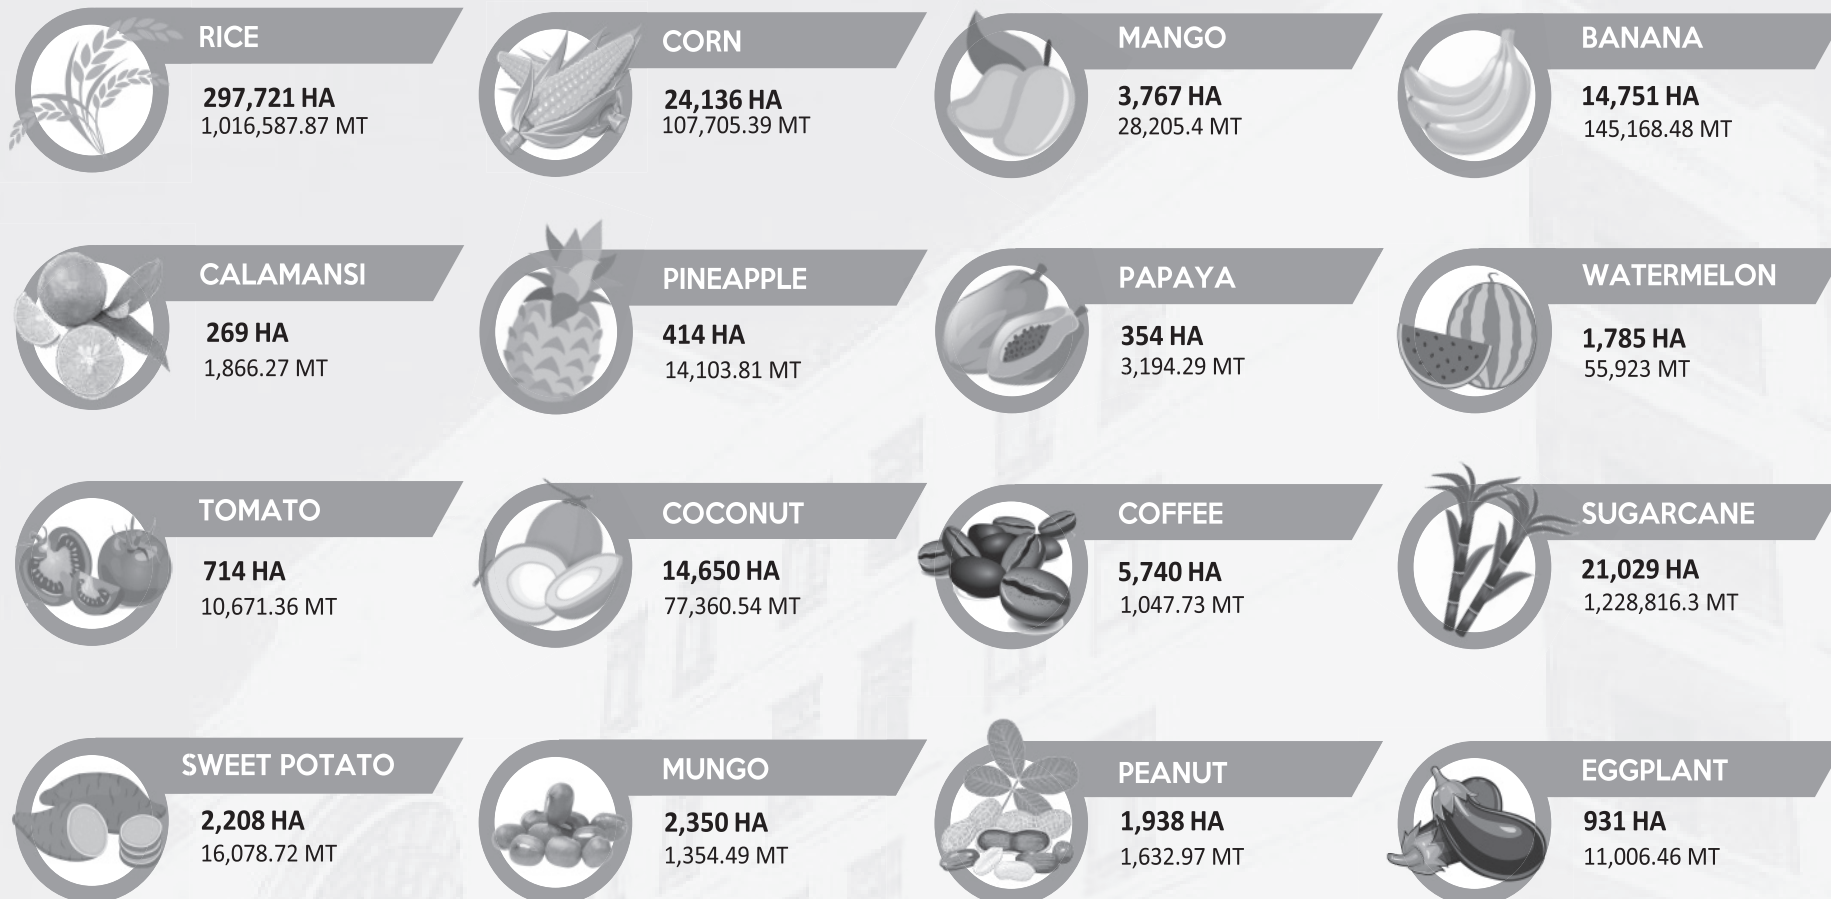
RICE
297,721 HA
1,016,587.87 MT

CORN
24,136 HA
107,705.39 MT

MANGO
3,767 HA
28,205.4 MT

BANANA
14,751 HA
145,168.48 MT

CALAMANSI
269 HA
1,866.27 MT

PINEAPPLE
414 HA
14,103.81 MT

PAPAYA
354 HA
3,194.29 MT

WATERMELON
1,785 HA
55,923 MT

TOMATO
714 HA
10,671.36 MT

COCONUT
14,650 HA
77,360.54 MT

COFFEE
5,740 HA
1,047.73 MT

SUGARCANE
21,029 HA
1,228,816.3 MT

SWEET POTATO
2,208 HA
16,078.72 MT

MUNGO
2,350 HA
1,354.49 MT

PEANUT
1,938 HA
1,632.97 MT

EGGPLANT
931 HA
11,006.46 MT